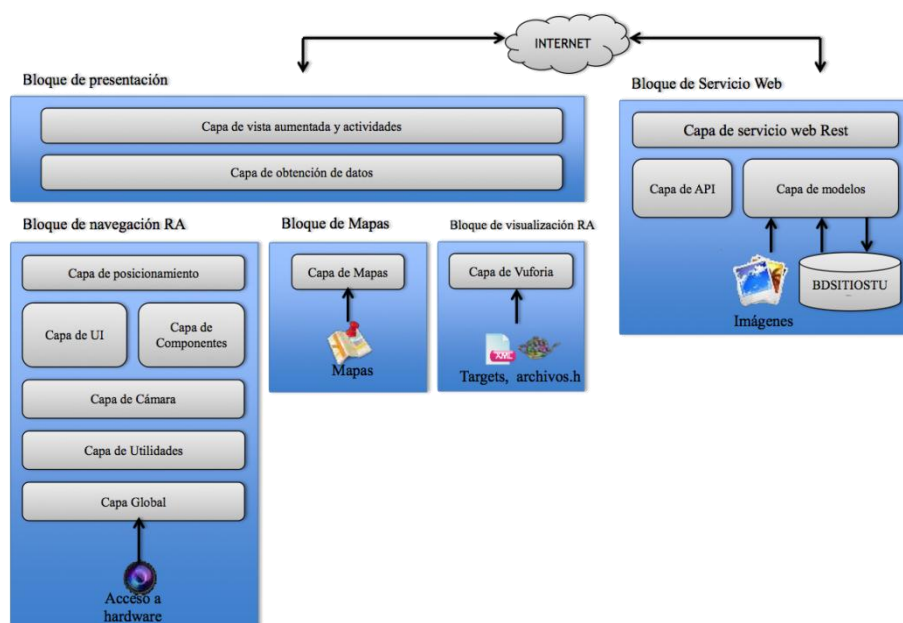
INTERNET

Bloque de presentación

Capa de vista aumentada y actividades

Capa de obtención de datos

Bloque de Servicio Web

Capa de servicio web Rest

Capa de API

Capa de modelos

BDSITIOSTU

Imágenes

Bloque de navegación RA

Capa de posicionamiento

Capa de UI

Capa de Componentes

Capa de Cámara

Capa de Utilidades

Capa Global

Acceso a hardware

Bloque de Mapas

Capa de Mapas

Mapas

Bloque de visualización RA

Capa de Vuforia

XML

Targets, archivos.h